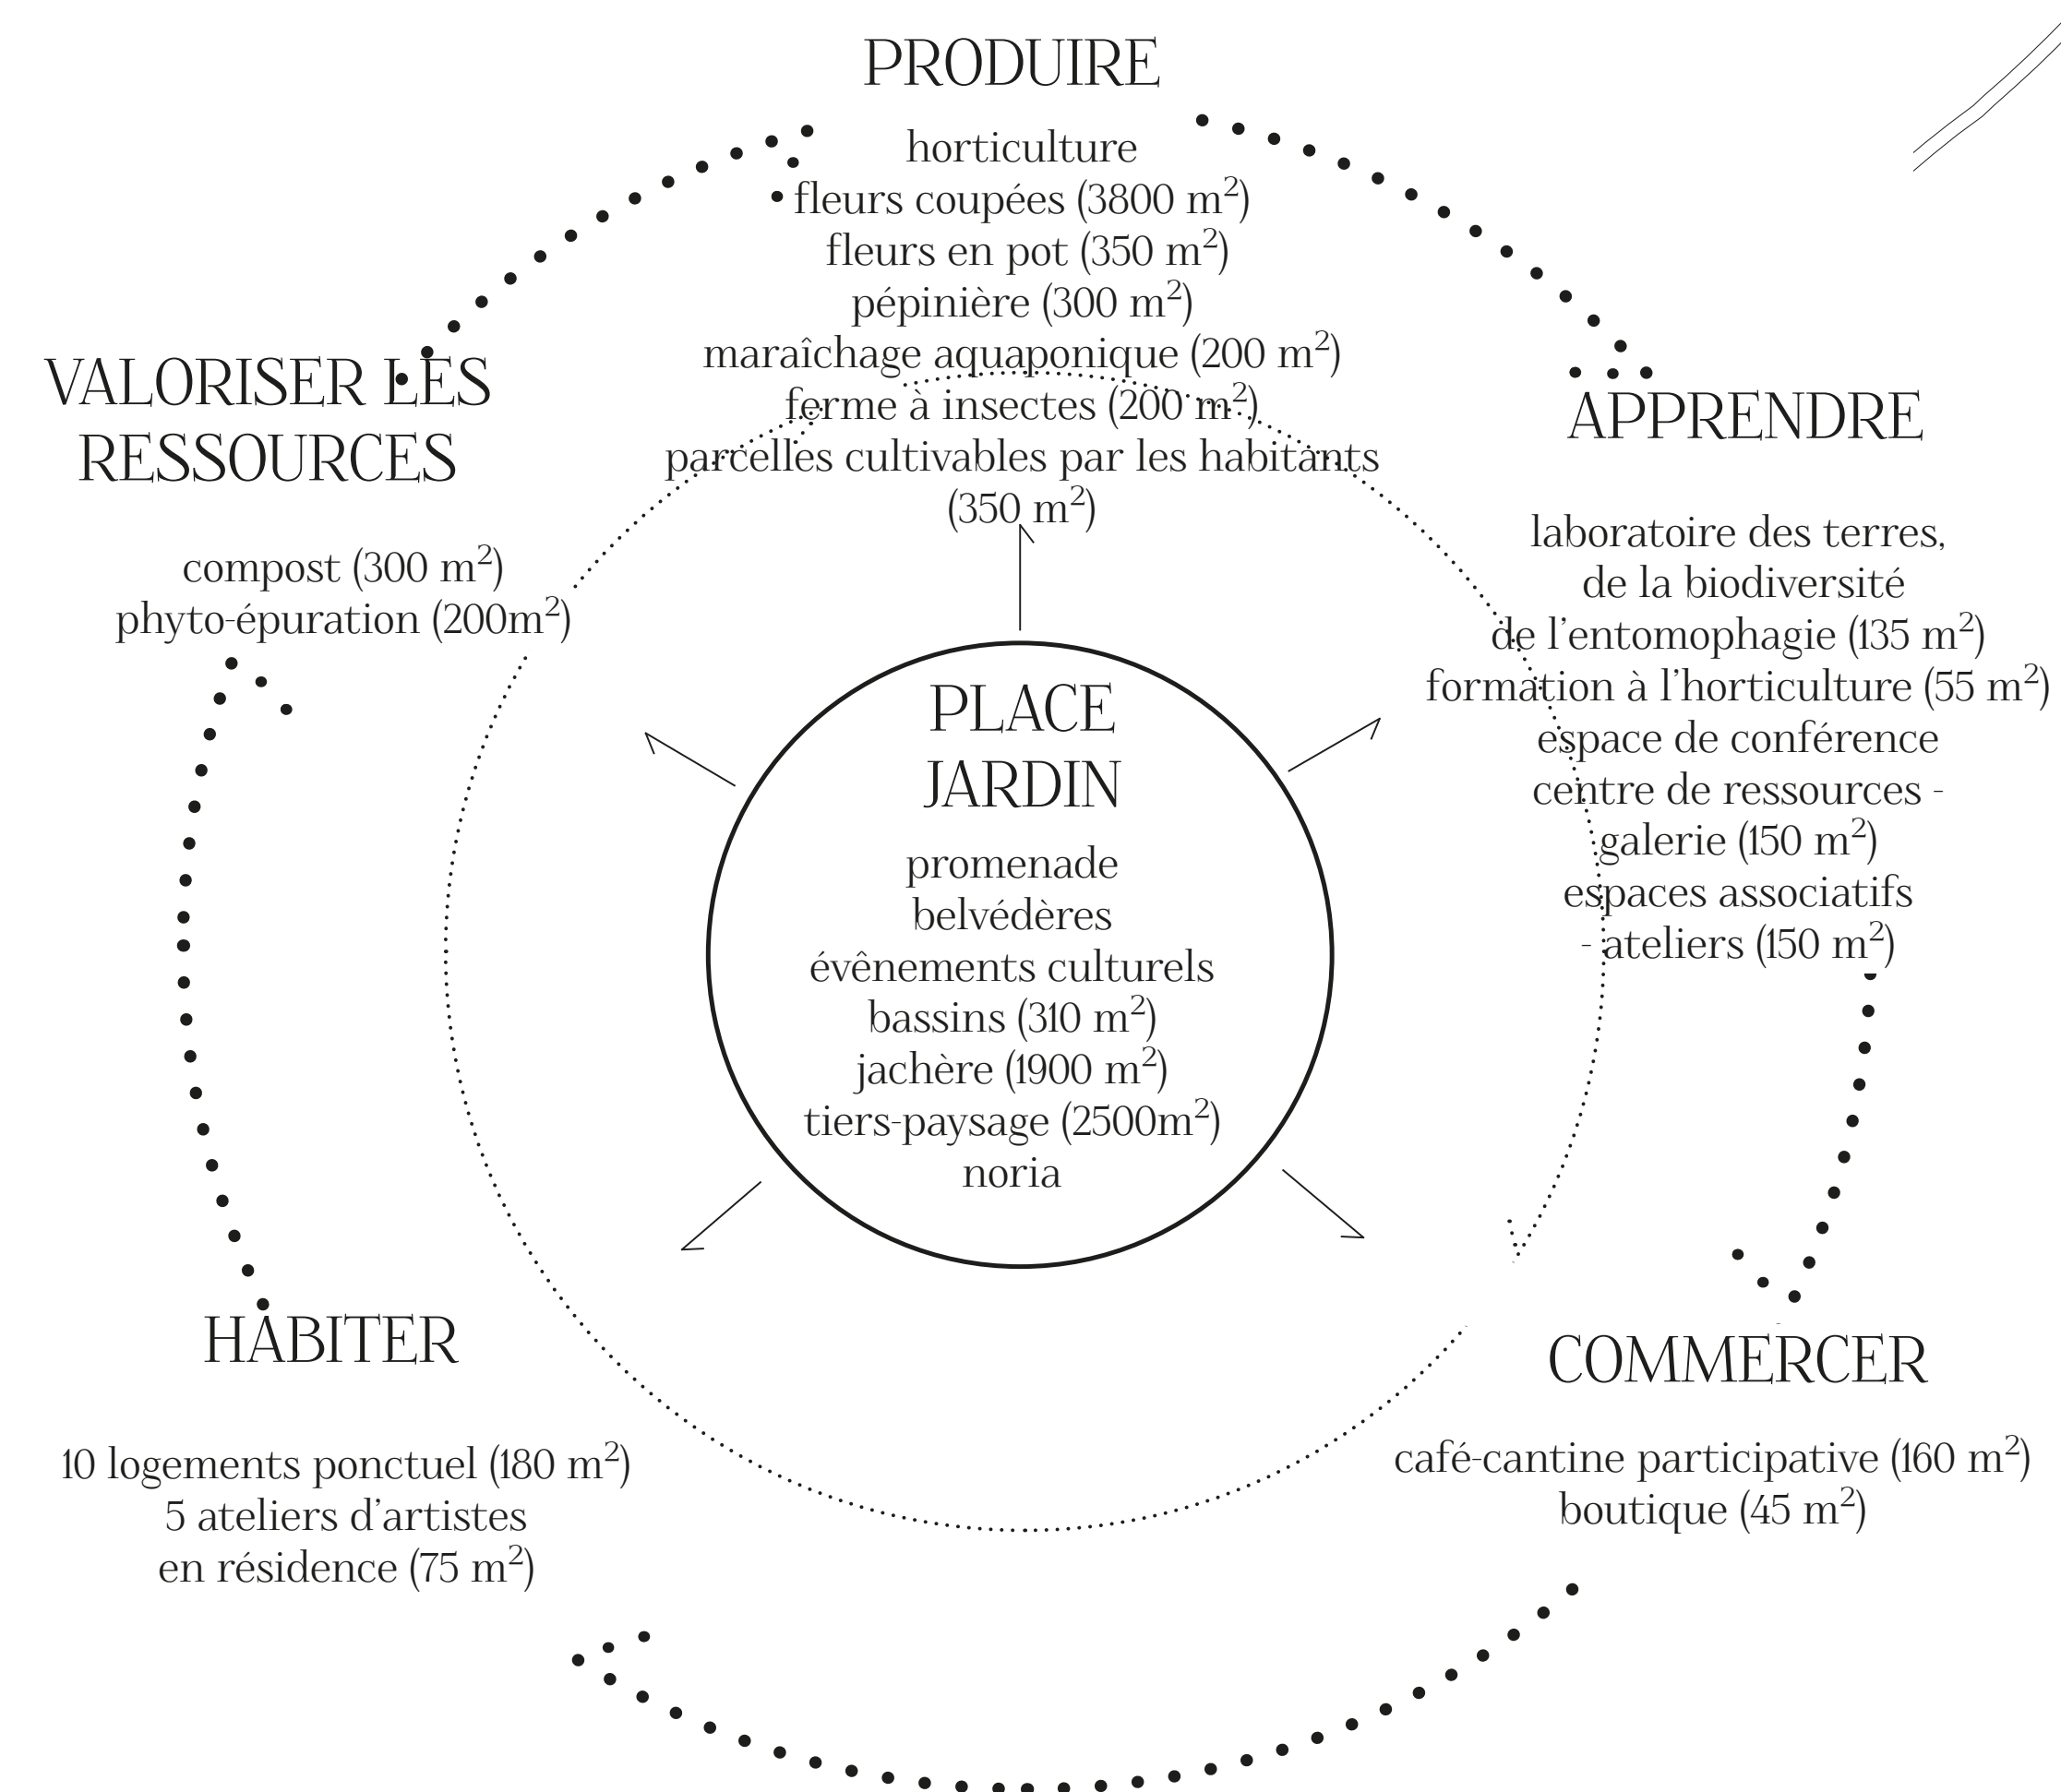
PRODUIRE

horticulture
fleurs coupées (3800 m$^2$)
fleurs en pot (350 m$^2$)
pépinière (300 m$^2$)
maraîchage aquaponique (200 m$^2$)
ferme à insectes (200 m$^2$)
parcelles cultivables par les habitants (350 m$^2$)

VALORISER LES RESSOURCES

compost (300 m$^2$)
phyto-épuration (200m$^2$)

APPRENDRE

laboratoire des terres, de la biodiversité de l'entomophagie (135 m$^2$)
formation à l'horticulture (55 m$^2$)
espace de conférence
centre de ressources - galerie (150 m$^2$)
espaces associatifs - ateliers (150 m$^2$)

PLACE JARDIN

promenade
belvédères
évênements culturels
bassins (310 m$^2$)
jachère (1900 m$^2$)
tiers-paysage (2500m$^2$)
noria

HABITER

10 logements ponctuel (180 m$^2$)
5 ateliers d'artistes en résidence (75 m$^2$)

COMMERCER

café-cantine participative (160 m$^2$)
boutique (45 m$^2$)